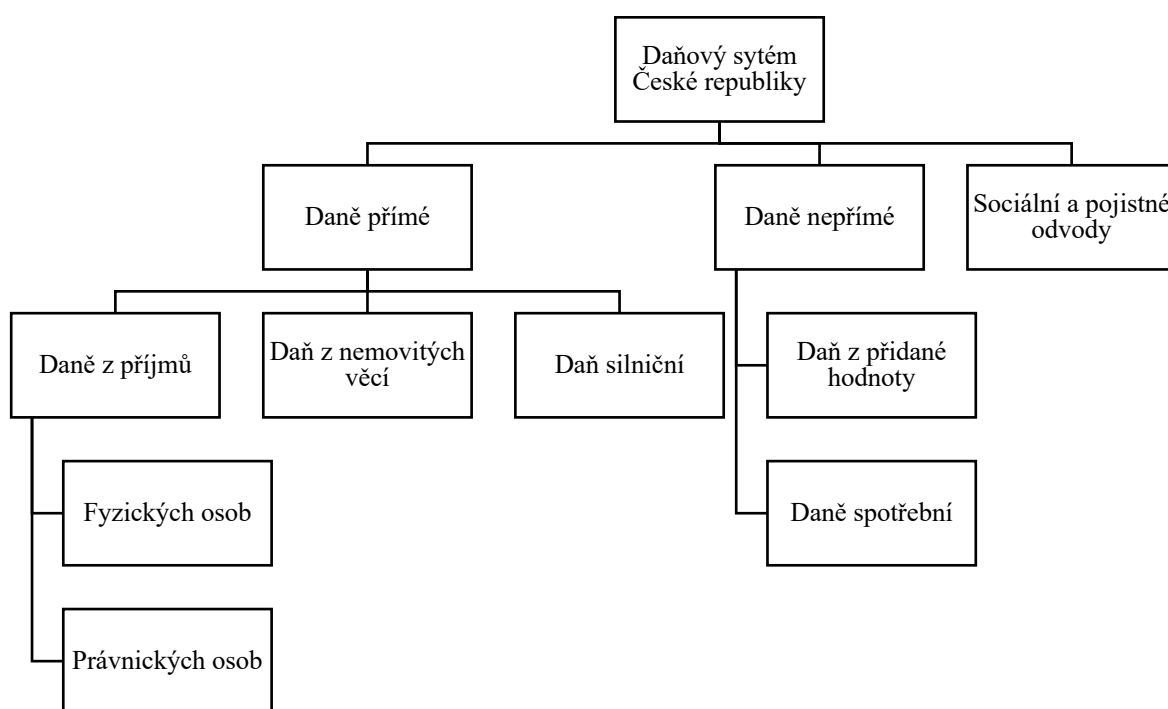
Daňový sytém České republiky

Daně přímé

Daně nepřímé

Sociální a pojistné odvody

Daně z příjmů

Daň z nemovitých věcí

Daň silniční

Daň z přidané hodnoty

Daně spotřební

Fyzických osob

Právnických osob